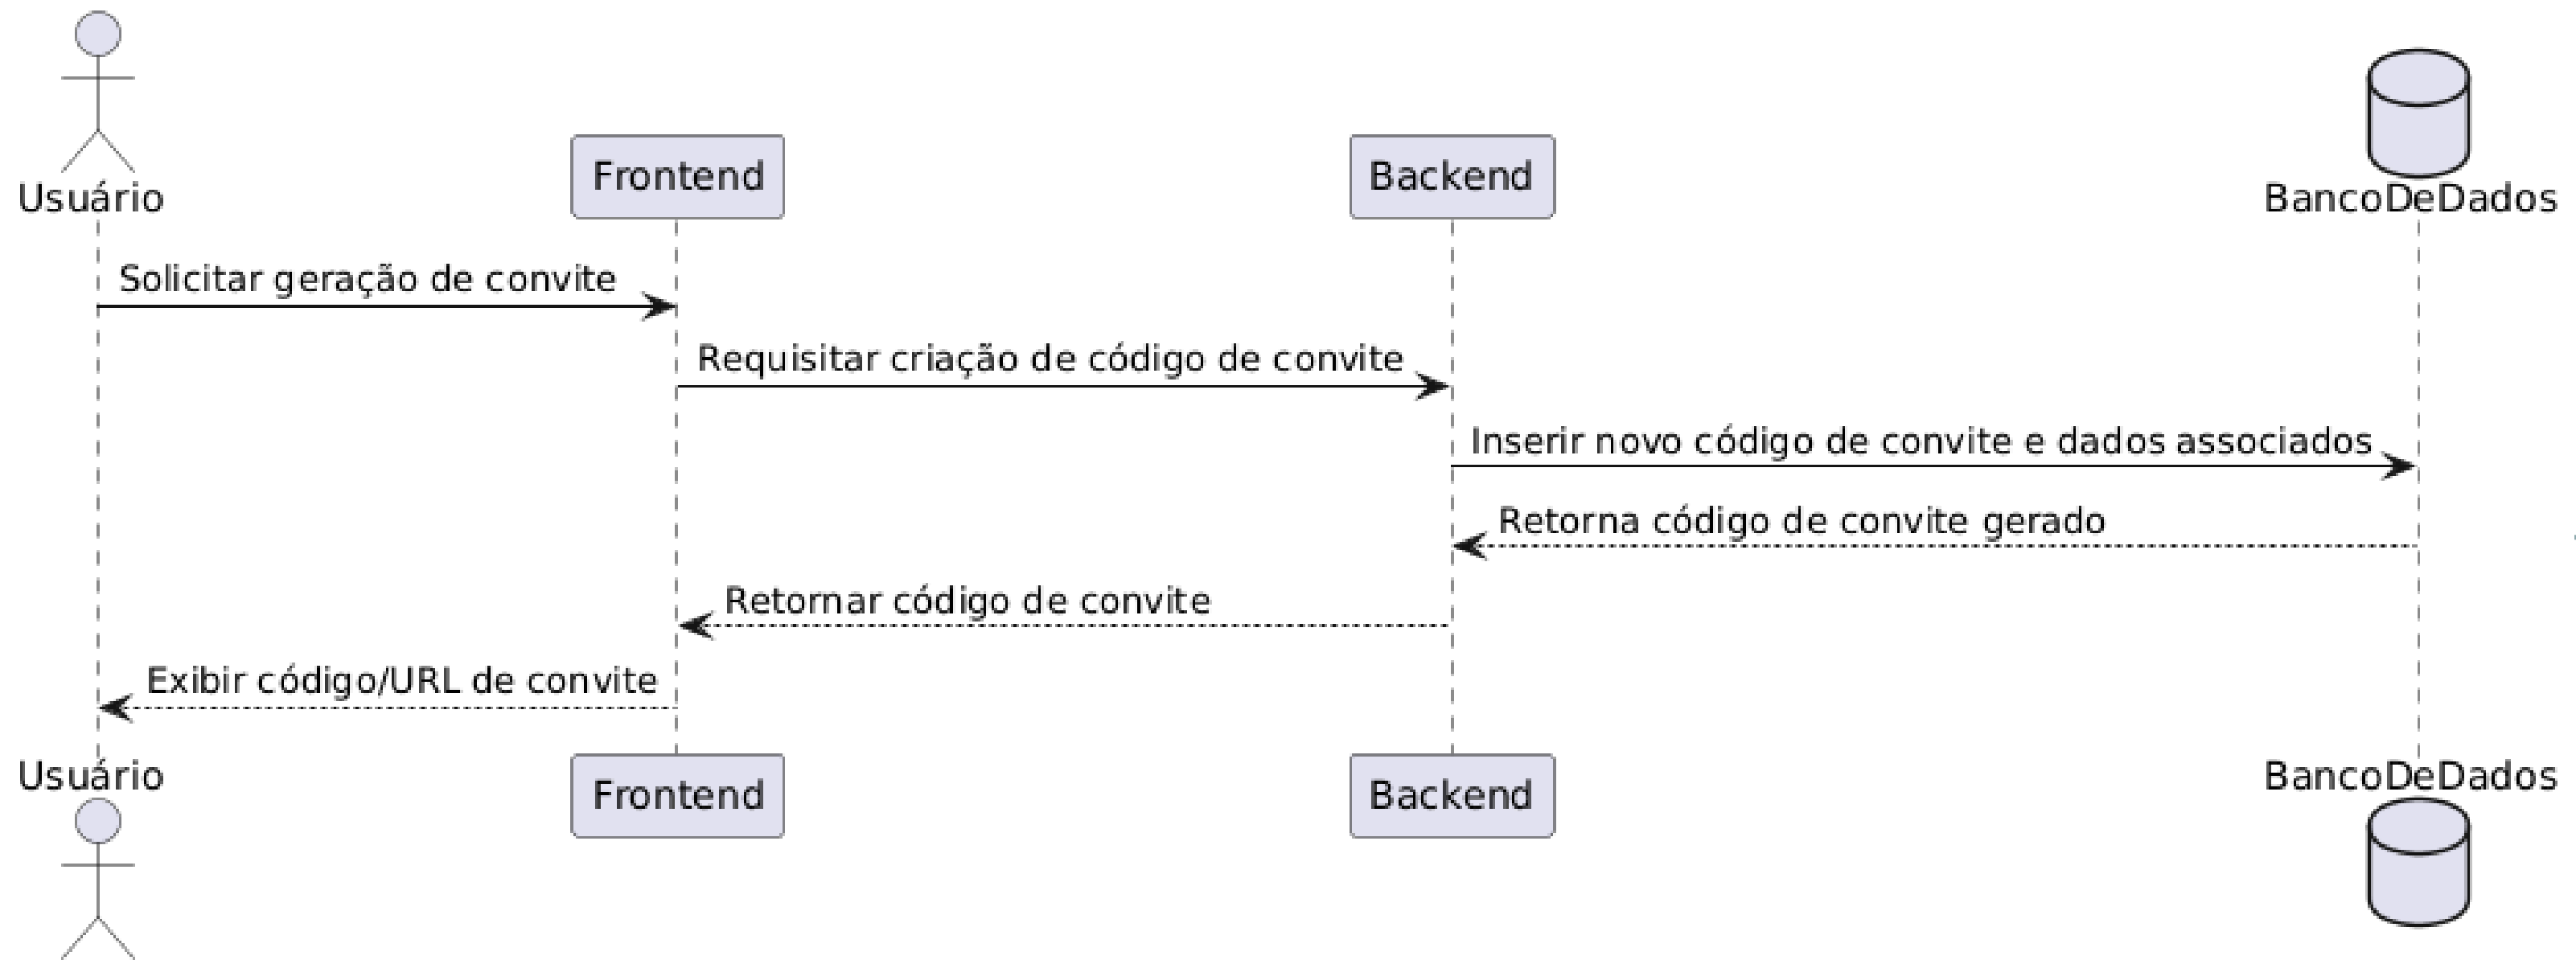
Usuário
Frontend
Backend
BancoDeDados

Solicitar geração de convite
Requisitar criação de código de convite
Inserir novo código de convite e dados associados
Retorna código de convite gerado
Retornar código de convite
Exibir código/URL de convite

Usuário
Frontend
Backend
BancoDeDados